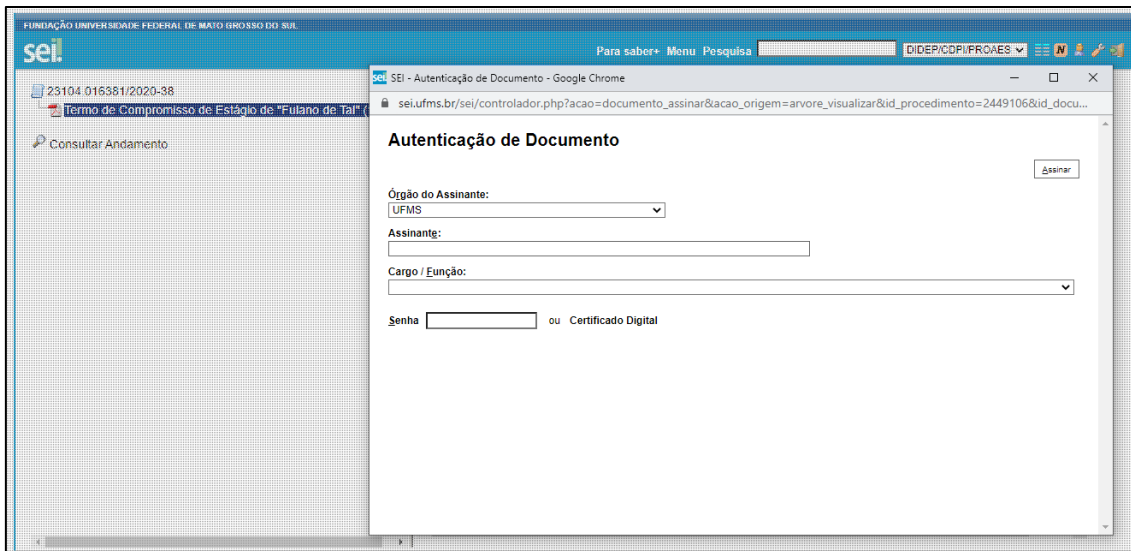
FUNDAÇÃO UNIVERSIDADE FEDERAL DE MATO GROSSO DO SUL

sei!

Para saber+ Menu Pesquisa

DIDEP/CDPI/PROAES

23104.016381/2020-38

Termo de Compromisso de Estágio de "Fulano de Tal" (

Consultar Andamento

SEI - Autenticação de Documento - Google Chrome

sei.ufms.br/sei/controlador.php?acao=documento_assinar&acao_origem=arvore_visualizar&id_procedimento=2449106&id_docu...

Autenticação de Documento

Assinar

Órgão do Assinante:

UFMS

Assinante:

Cargo / Função:

Senha ou Certificado Digital